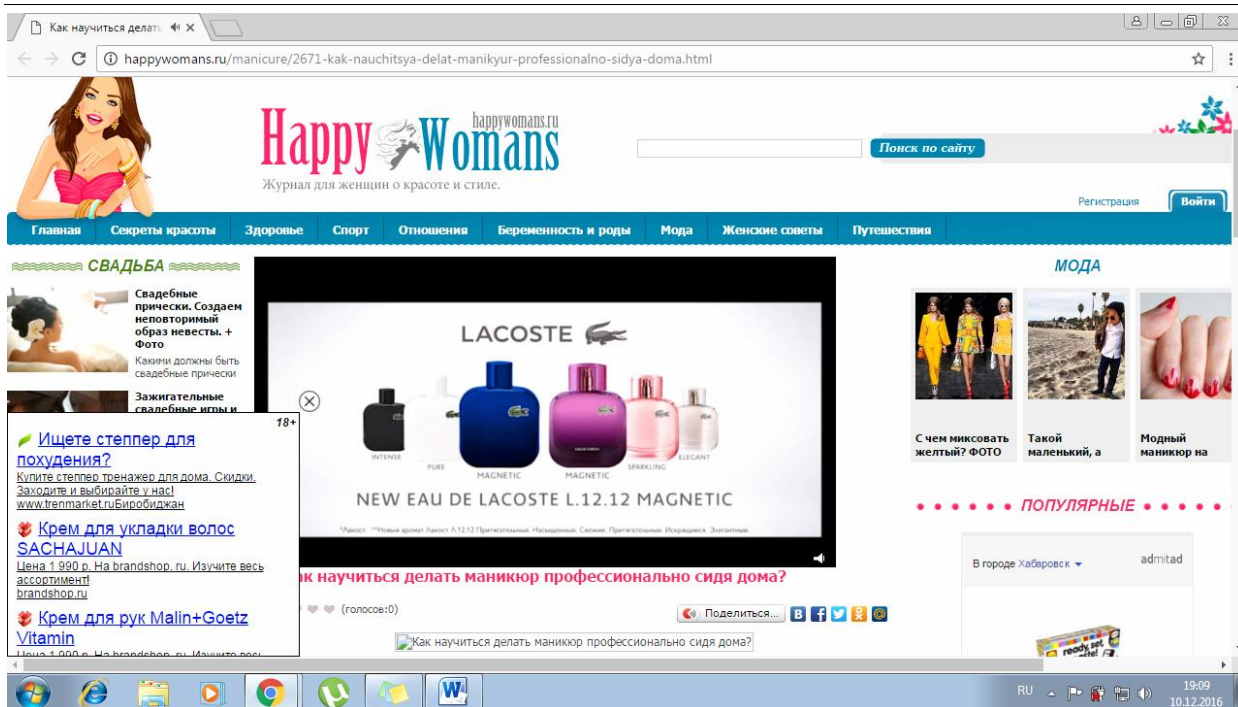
Как научиться делать

happywomans.ru/manicure/2671-kak-nauchitsya-delat-manikyur-professionalno-sidya-doma.html

Happy Womans
happywomans.ru
Журнал для женщин о красоте и стиле.

Поиск по сайту

Регистрация
Войти

Главная | Секреты красоты | Здоровье | Спорт | Отношения | Беременность и роды | Мода | Женские советы | Путешествия

СВАДЬБА

Свадебные прически. Создаем неповторимый образ невесты. + Фото
Какими должны быть свадебные прически

Зажигательные свадебные игры и

18+

Ищете степпер для похудения?
Купите степпер тренажер для дома. Скидки. Заходите и выбирайте у нас!
www.trenmarket.ruБиробиджан

Крем для укладки волос SACHAJUAN
Цена 1 990 р. На brandshop. ru. Изучите весь ассортимент!
brandshop.ru

Крем для рук Malin+Goetz Vitamin
Цена 1 990 р. На brandshop. ru. Изучите весь

LACOSTE
INTENSE PURE MAGNETIC MAGNETIC SPARKLING ELEGANT
NEW EAU DE LACOSTE L.12.12 MAGNETIC

ак научиться делать маникюр профессионально сидя дома?

(голосов:0)

Поделиться...

Как научиться делать маникюр профессионально сидя дома?

МОДА

С чем миксовать желтый? ФОТО
Такой маленький, а
Модный маникюр на

ПОПУЛЯРНЫЕ

В городе Хабаровск
admitad

RU 19:09 10.12.2016